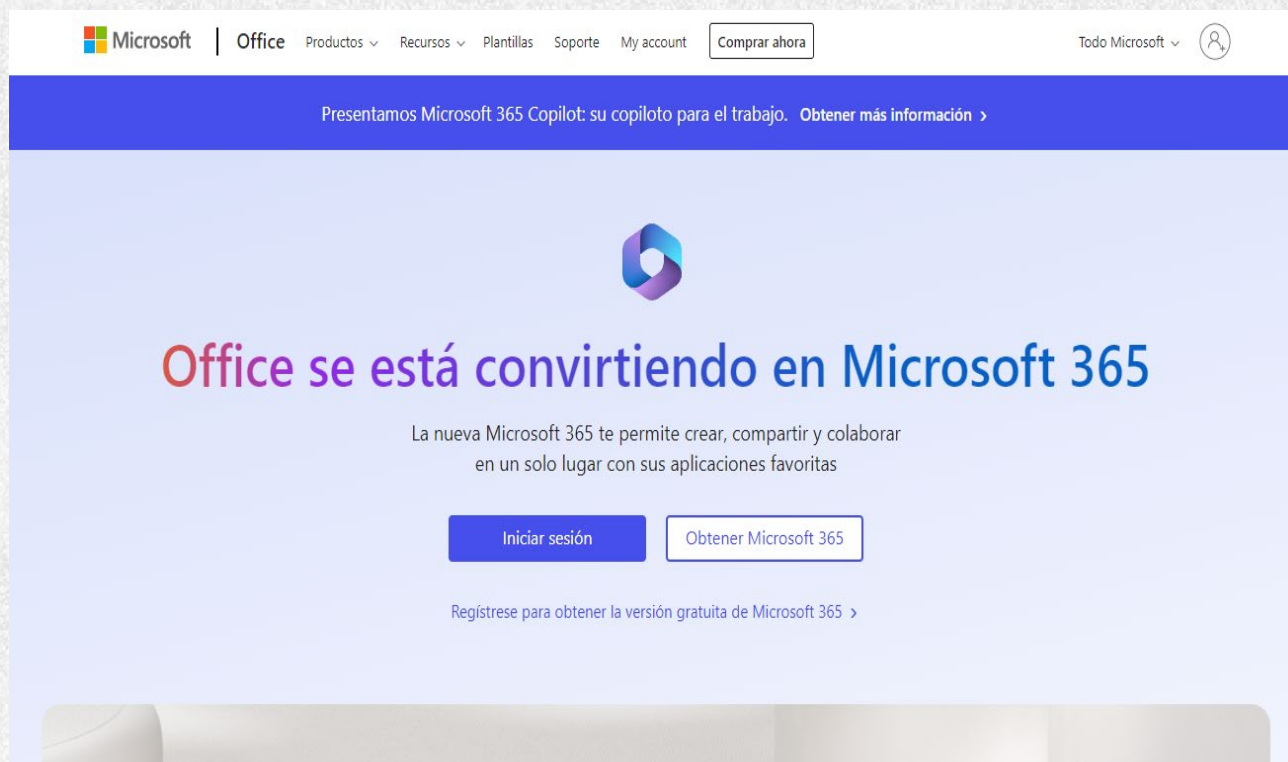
Microsoft | Office Productos Recursos Plantillas Soporte My account Comprar ahora Todo Microsoft

Presentamos Microsoft 365 Copilot: su copiloto para el trabajo. Obtener más información ›

Office se está convirtiendo en Microsoft 365

La nueva Microsoft 365 te permite crear, compartir y colaborar en un solo lugar con sus aplicaciones favoritas

Iniciar sesión

Obtener Microsoft 365

Regístrese para obtener la versión gratuita de Microsoft 365 ›